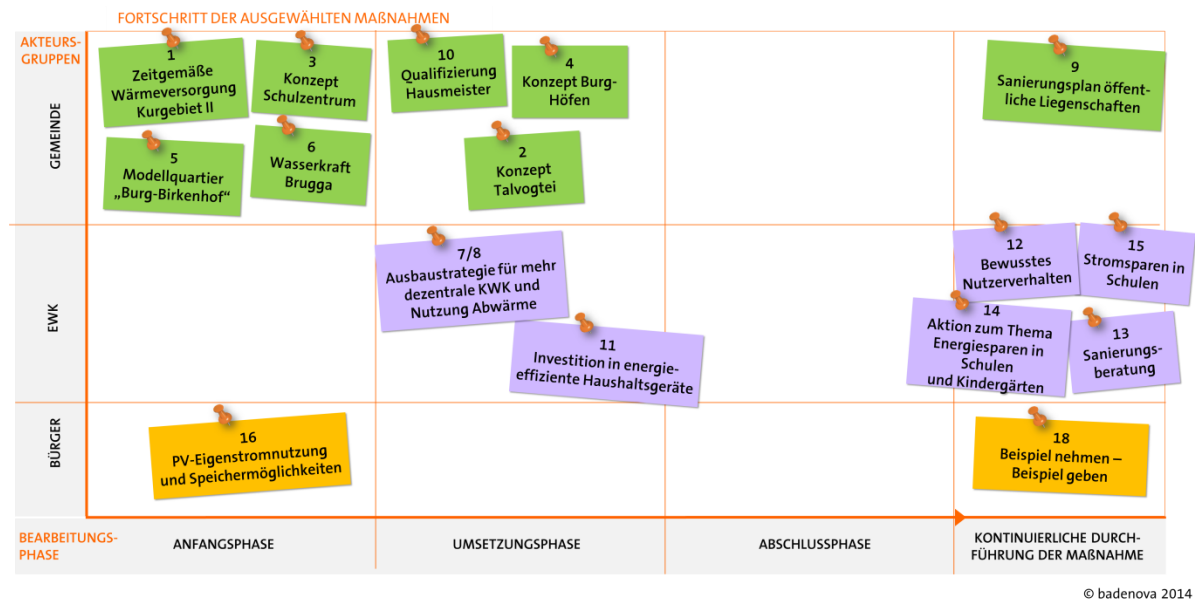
FORTSCHRITT DER AUSGEWÄHLTEN MAßNAHMEN

AKTEURS-GRUPPEN

GEMEINDE

1 Zeitgemäße Wärmeversorgung Kurgebiet II

3 Konzept Schulzentrum

10 Qualifizierung Hausmeister

4 Konzept Burg-Höfen

9 Sanierungsplan öffentliche Liegenschaften

5 Modellquartier „Burg-Birkenhof“

6 Wasserkraft Brugga

2 Konzept Talvogtei

EWK

7/8 Ausbaustrategie für mehr dezentrale KWK und Nutzung Abwärme

12 Bewusstes Nutzerverhalten

15 Stromsparen in Schulen

11 Investition in energieeffiziente Haushaltsgeräte

14 Aktion zum Thema Energiesparen in Schulen und Kindergärten

13 Sanierungsberatung

BÜRGER

16 PV-Eigenstromnutzung und Speichermöglichkeiten

18 Beispiel nehmen – Beispiel geben

BEARBEITUNGS-PHASE

ANFANGSPHASE

UMSETZUNGSPHASE

ABSCHLUSSPHASE

KONTINUIERLICHE DURCHFÜHRUNG DER MAßNAHME

© badenova 2014